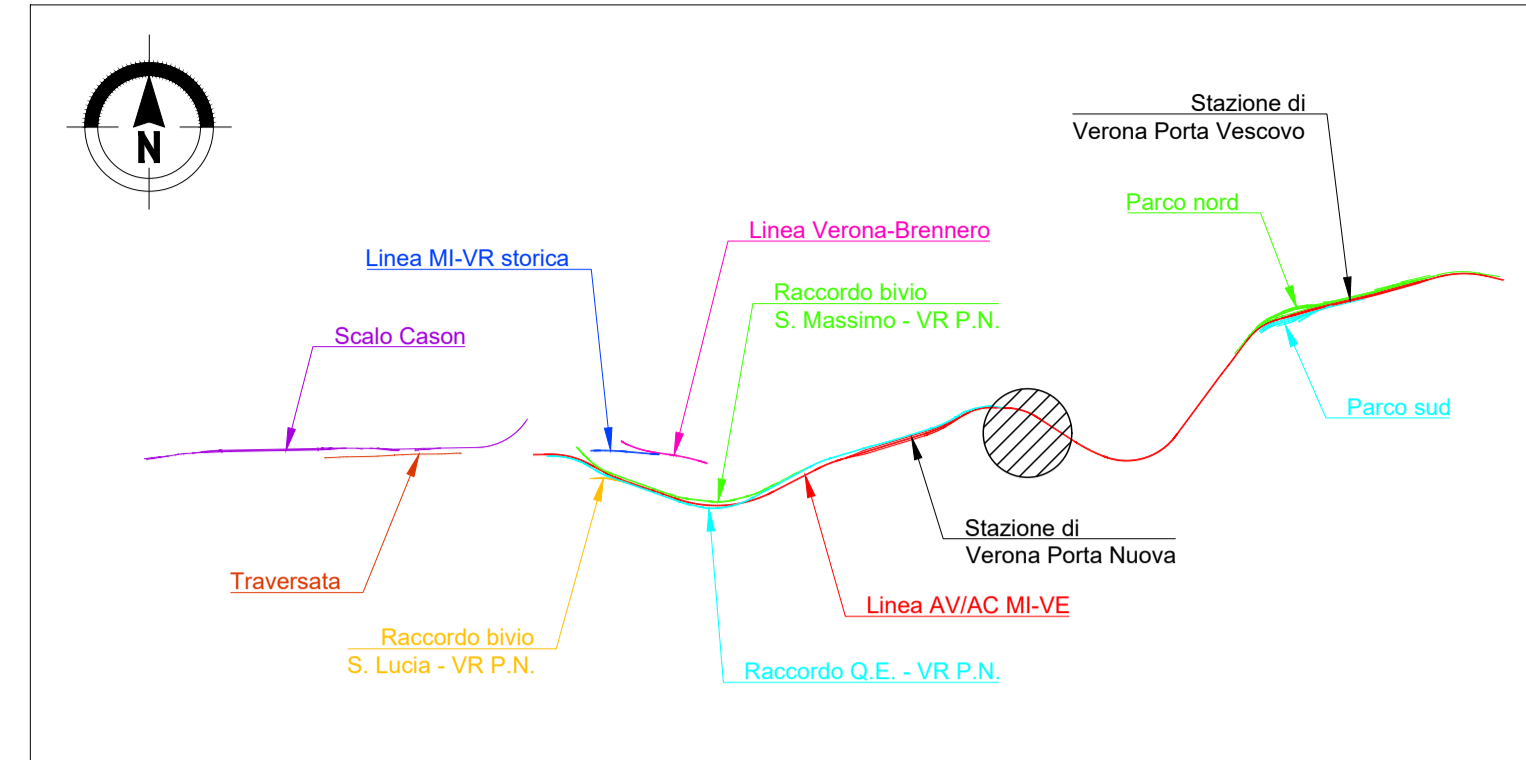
N

Stazione di
Verona Porta Vescovo

Parco nord

Linea Verona-Brennero

Linea MI-VR storica

Raccordo bivio
S. Massimo - VR P.N.

Scalo Cason

Parco sud

Stazione di
Verona Porta Nuova

Traversata

Linea AV/AC MI-VE

Raccordo bivio
S. Lucia - VR P.N.

Raccordo Q.E. - VR P.N.